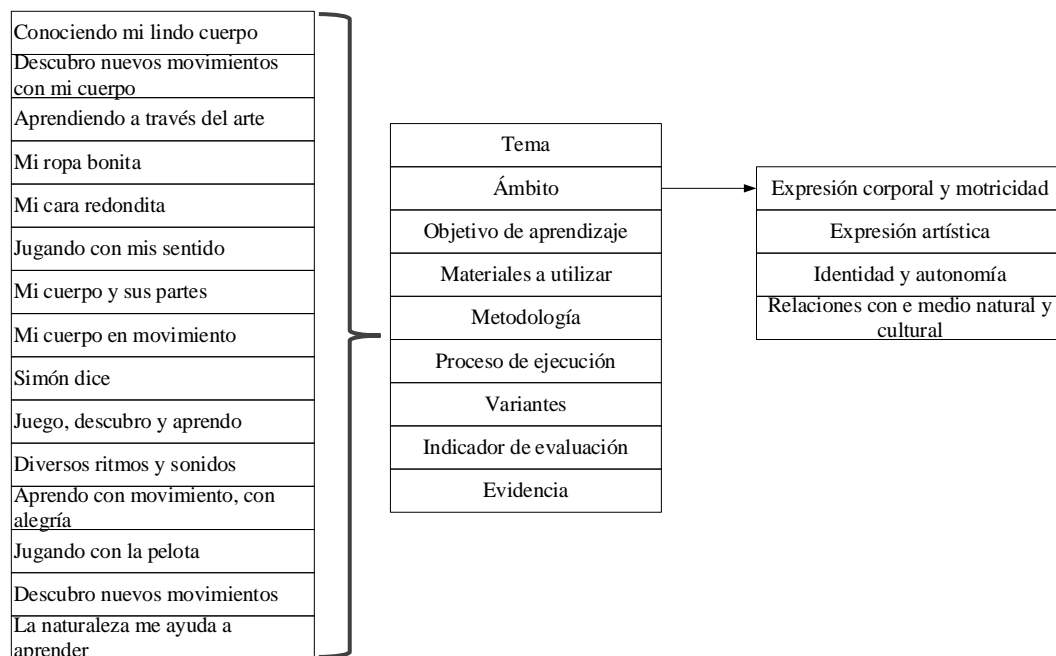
Conociendo mi lindo cuerpo
Descubro nuevos movimientos con mi cuerpo
Aprendiendo a través del arte
Mi ropa bonita
Mi cara redondita
Jugando con mis sentido
Mi cuerpo y sus partes
Mi cuerpo en movimiento
Simón dice
Juego, descubro y aprendo
Diversos ritmos y sonidos
Aprendo con movimiento, con alegría
Jugando con la pelota
Descubro nuevos movimientos
La naturaleza me ayuda a aprender

Tema
Ámbito
Objetivo de aprendizaje
Materiales a utilizar
Metodología
Proceso de ejecución
Variantes
Indicador de evaluación
Evidencia

Expresión corporal y motricidad
Expresión artística
Identidad y autonomía
Relaciones con e medio natural y cultural